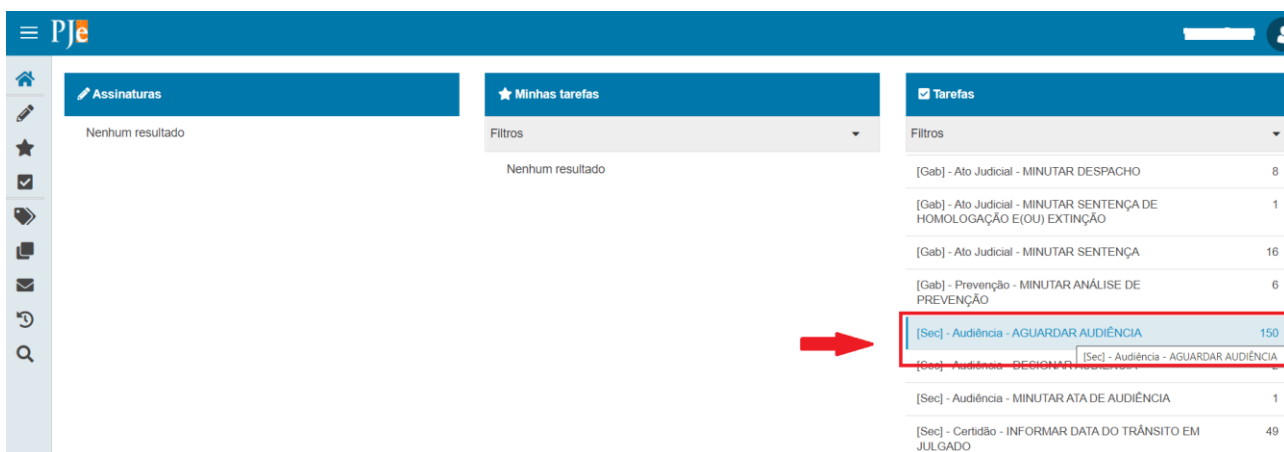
PJe

Assinaturas

Nenhum resultado

Minhas tarefas

Filtros

Nenhum resultado

Tarefas

Filtros

[Gab] - Ato Judicial - MINUTAR DESPACHO 8

[Gab] - Ato Judicial - MINUTAR SENTENÇA DE HOMOLOGAÇÃO E(OU) EXTINÇÃO 1

[Gab] - Ato Judicial - MINUTAR SENTENÇA 16

[Gab] - Prevenção - MINUTAR ANÁLISE DE PREVENÇÃO 6

[Sec] - Audiência - AGUARDAR AUDIÊNCIA 150

[Sec] - Audiência - AGUARDAR AUDIÊNCIA

[Sec] - Audiência - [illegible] 2

[Sec] - Audiência - MINUTAR ATA DE AUDIÊNCIA 1

[Sec] - Certidão - INFORMAR DATA DO TRÂNSITO EM JULGADO 49